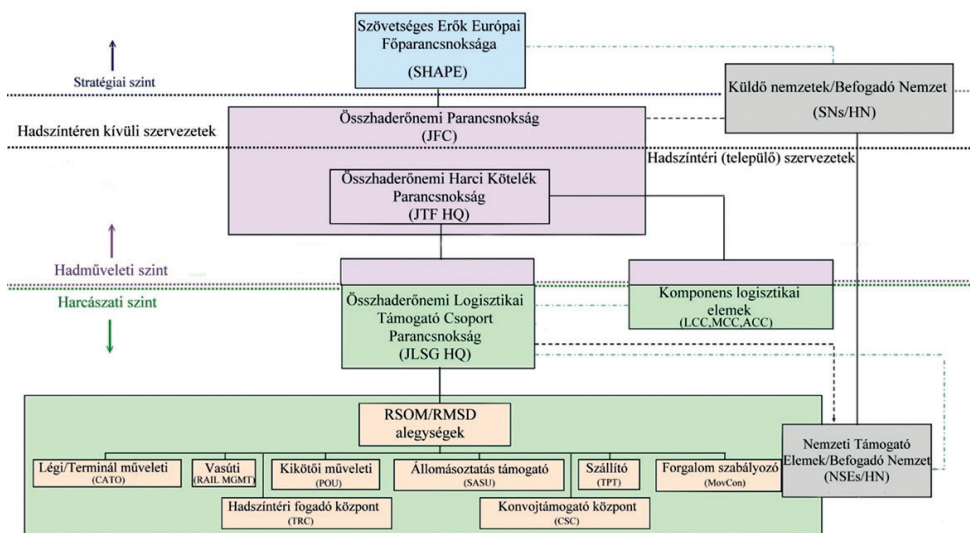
Szövetséges Erők Európai Főparancsnoksága
(SHAPE)

Stratégiai szint

Küldő nemzetek/Befogadó Nemzet
(SNs/HN)

Hadszíntéren kívüli szervezetek

Összhaderőnemi Parancsnokság
(JFC)

Hadszíntéri (települő) szervezetek

Összhaderőnemi Harci Kötelék Parancsnokság
(JTF HQ)

Hadműveleti szint

Harcászati szint

Összhaderőnemi Logisztikai Támogató Csoport Parancsnokság
(JLSG HQ)

Komponens logisztikai elemek
(LCC,MCC,ACC)

RSOM/RMSD alegységek

Nemzeti Támogató Elemek/Befogadó Nemzet
(NSEs/HN)

Légi/Terminál műveleti
(CATO)

Vasúti
(RAIL MGMT)

Kikötői műveleti
(POU)

Állomásoztatás támogató
(SASU)

Szállító
(TPT)

Forgalom szabályozó
(MovCon)

Hadszíntéri fogadó központ
(TRC)

Konvojtámogató központ
(CSC)